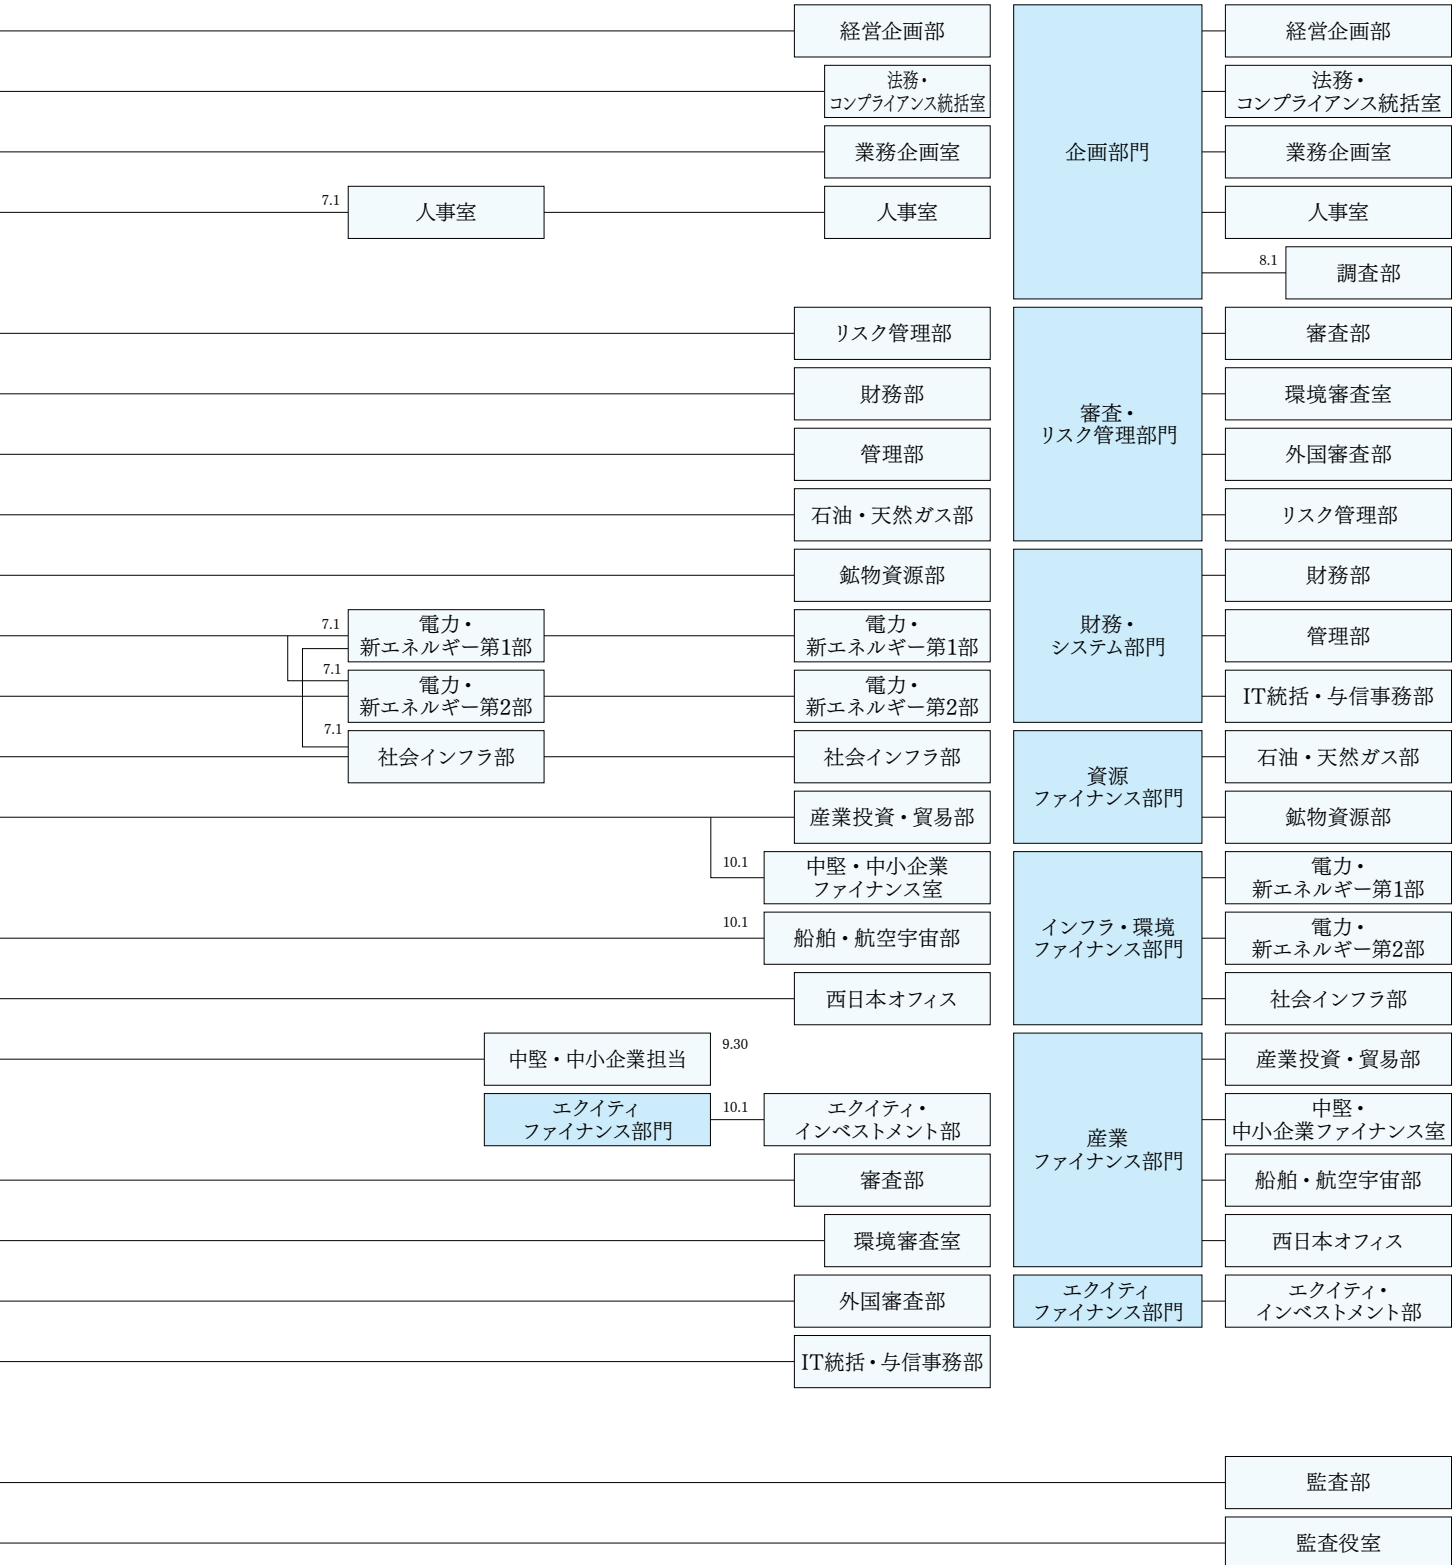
経営企画部

法務・
コンプライアンス統括室

業務企画室

7.1 人事室

人事室

リスク管理部

財務部

管理部

石油・天然ガス部

鉱物資源部

7.1 電力・
新エネルギー第1部

電力・
新エネルギー第1部

7.1 電力・
新エネルギー第2部

電力・
新エネルギー第2部

7.1 社会インフラ部

社会インフラ部

産業投資・貿易部

10.1 中堅・中小企業
ファイナンス室

10.1 船舶・航空宇宙部

西日本オフィス

中堅・中小企業担当 9.30

エクイティ
ファイナンス部門

10.1 エクイティ・
インベストメント部

審査部

環境審査室

外国審査部

IT統括・与信事務部

企画部門

経営企画部

法務・
コンプライアンス統括室

業務企画室

人事室

8.1 調査部

審査・
リスク管理部門

審査部

環境審査室

外国審査部

リスク管理部

財務・
システム部門

財務部

管理部

IT統括・与信事務部

資源
ファイナンス部門

石油・天然ガス部

鉱物資源部

インフラ・環境
ファイナンス部門

電力・
新エネルギー第1部

電力・
新エネルギー第2部

社会インフラ部

産業
ファイナンス部門

産業投資・貿易部

中堅・
中小企業ファイナンス室

船舶・航空宇宙部

西日本オフィス

エクイティ
ファイナンス部門

エクイティ・
インベストメント部

監査部

監査役室